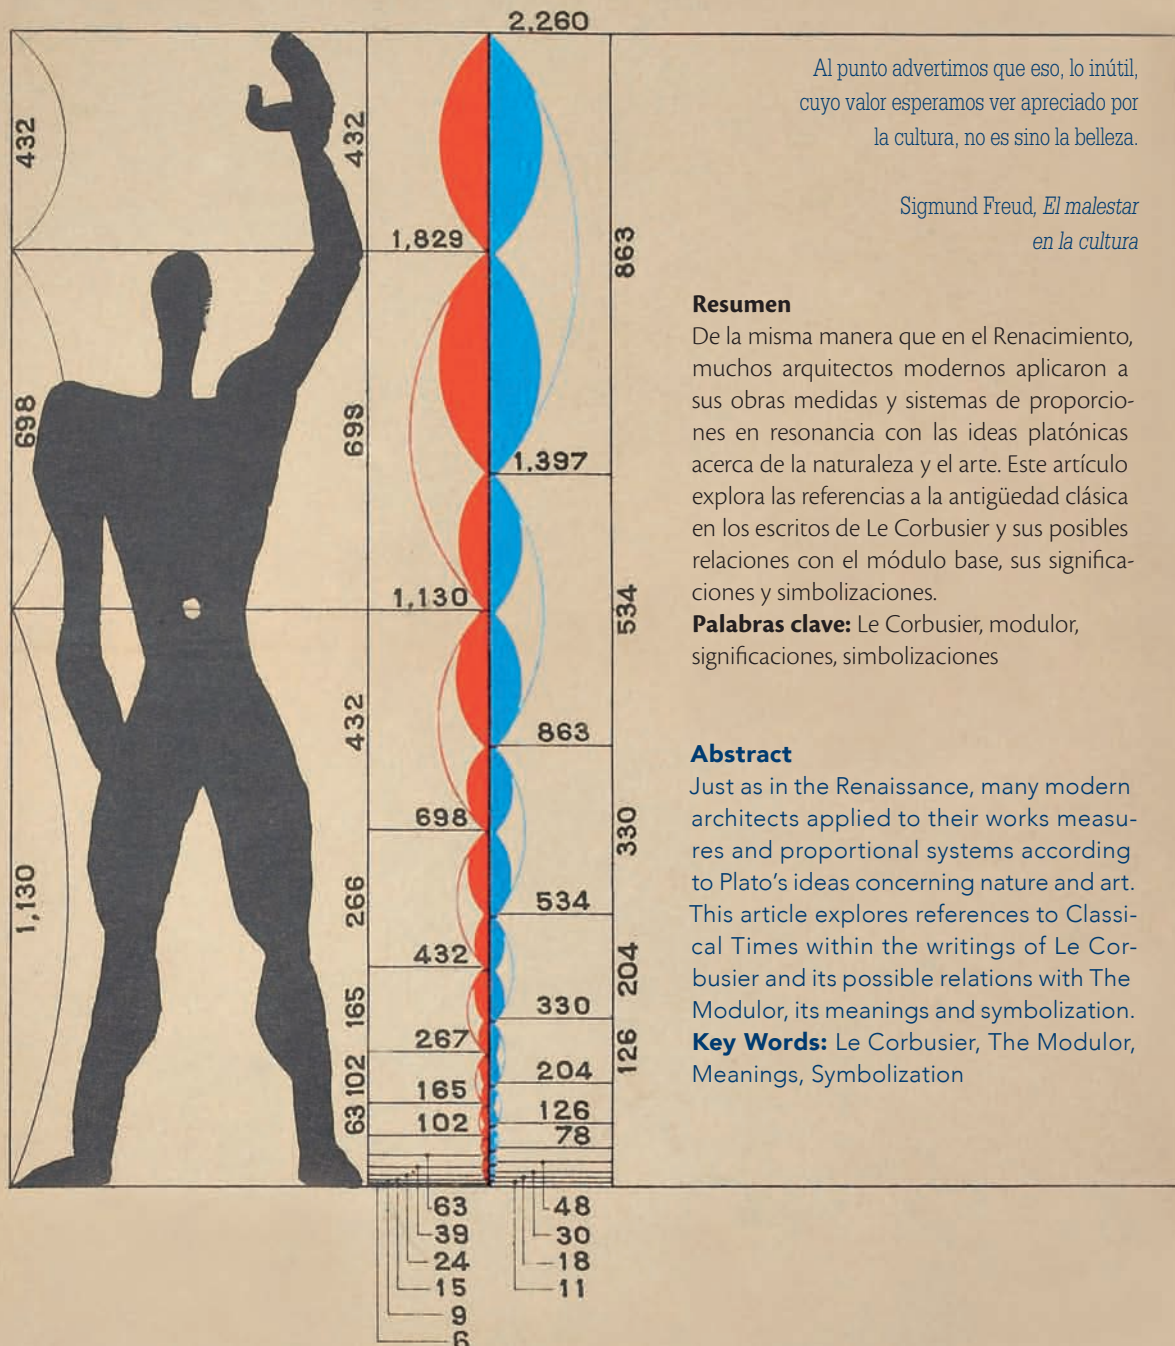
2,260

432

432

1,829

863

698

698

1,397

1,130

534

432

863

698

330

1,130

266

534

432

204

165

330

267

126

102

204

165

63

126

102

78

63

39

24

15

9

6

48

30

18

11

Al punto advertimos que eso, lo inútil, cuyo valor esperamos ver apreciado por la cultura, no es sino la belleza.

Sigmund Freud, *El malestar en la cultura*

**Resumen**
De la misma manera que en el Renacimiento, muchos arquitectos modernos aplicaron a sus obras medidas y sistemas de proporciones en resonancia con las ideas platónicas acerca de la naturaleza y el arte. Este artículo explora las referencias a la antigüedad clásica en los escritos de Le Corbusier y sus posibles relaciones con el módulo base, sus significaciones y simbolizaciones.
**Palabras clave:** Le Corbusier, modulor, significaciones, simbolizaciones

**Abstract**
Just as in the Renaissance, many modern architects applied to their works measures and proportional systems according to Plato's ideas concerning nature and art. This article explores references to Classical Times within the writings of Le Corbusier and its possible relations with The Modulor, its meanings and symbolization.
**Key Words:** Le Corbusier, The Modulor, Meanings, Symbolization